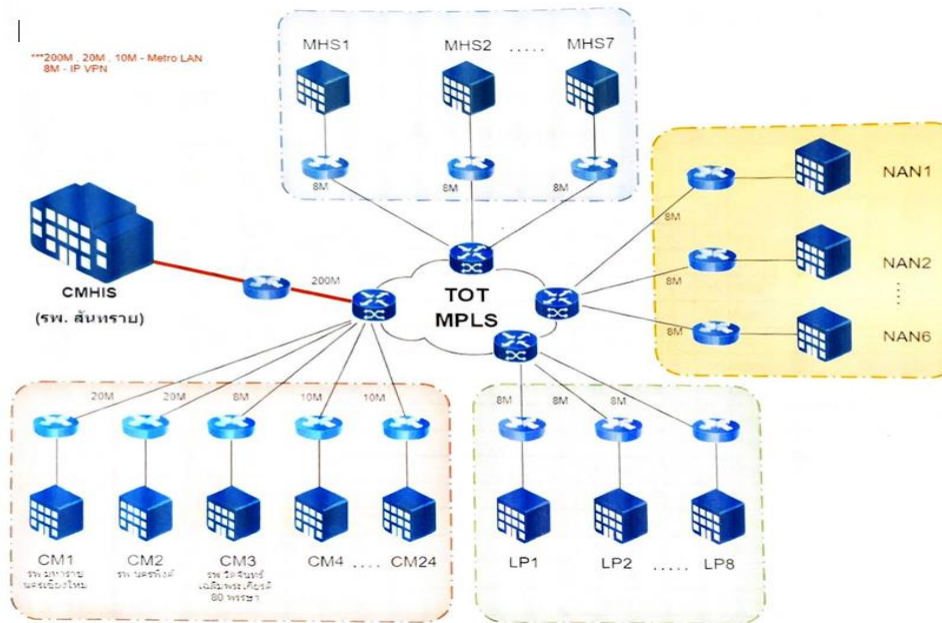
***200M , 20M , 10M - Metro LAN
8M - IP VPN

MHS1

MHS2 .....

MHS7

8M

8M

8M

NAN1

8M

NAN2

8M

8M

NAN6

CMHIS
(รพ. สันทราย)

200M

TOT
MPLS

20M

20M

8M

10M

10M

8M

8M

8M

CM1
รพ.มหาราช นครเชียงใหม่

CM2
รพ.นครพิงค์

CM3
รพ.วัดจันทร์ เฉลิมพระเกียรติ 80 พรรษา

CM4 .... CM24

LP1

LP2 ..... LP8